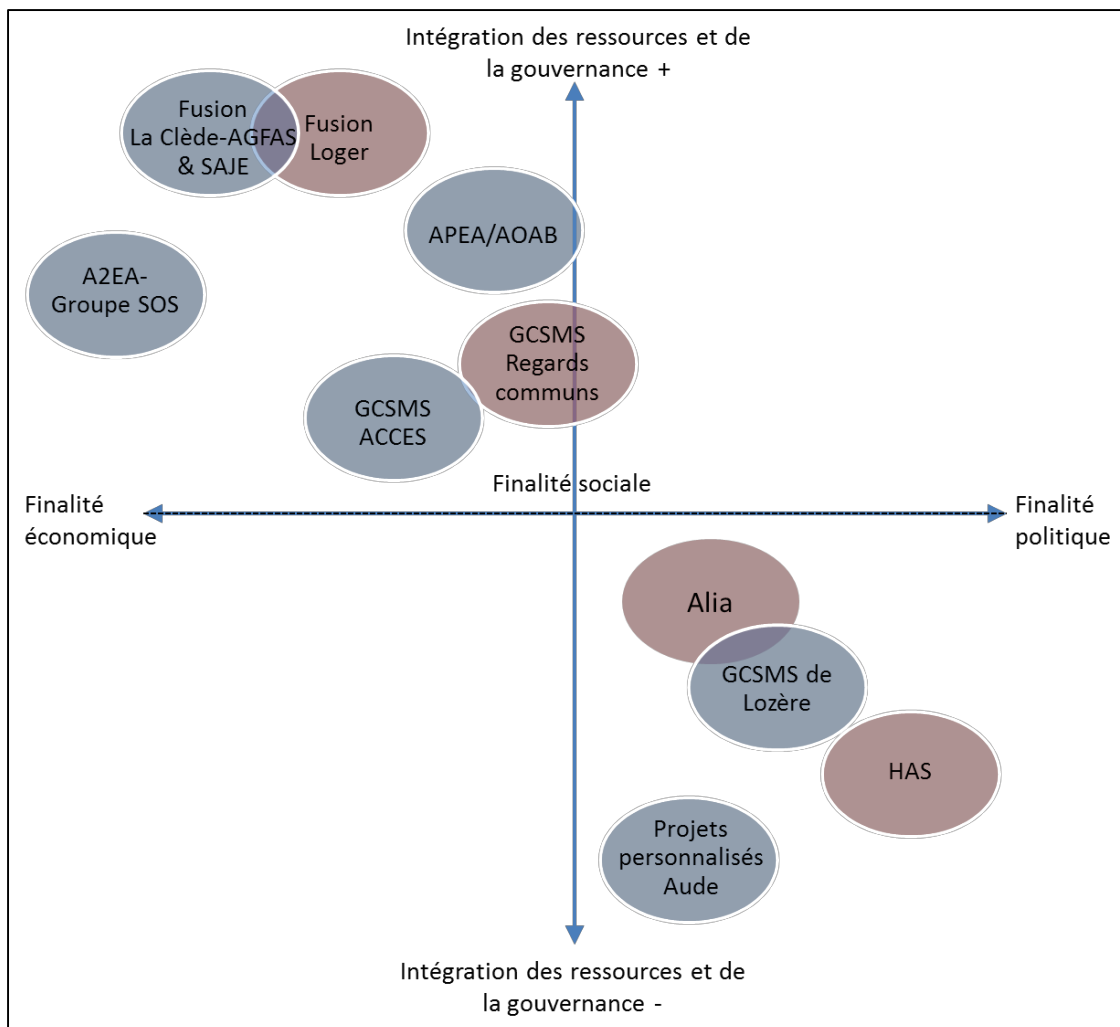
Intégration des ressources et de la gouvernance +

Fusion La Clède-AGFAS & SAJE

Fusion Loger

APEA/AOAB

A2EA-Groupe SOS

GCSMS Regards communs

GCSMS ACCES

Finalité sociale

Finalité économique

Finalité politique

Alia

GCSMS de Lozère

HAS

Projets personnalisés Aude

Intégration des ressources et de la gouvernance -